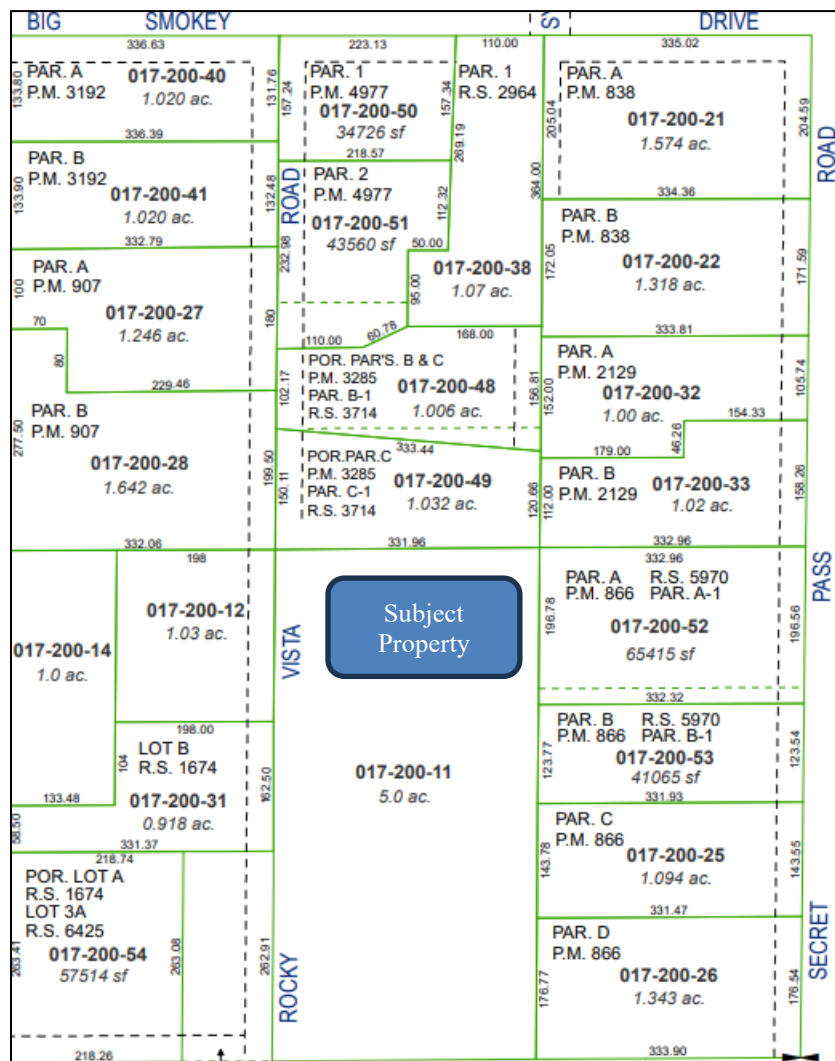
BIG SMOKEY S DRIVE

336.63 223.13 110.00 335.02

PAR. A P.M. 3192 017-200-40 1.020 ac. 133.80 131.76

PAR. 1 P.M. 4977 017-200-50 34726 sf 157.24 157.34

PAR. 1 R.S. 2964

PAR. A P.M. 838 017-200-21 1.574 ac. 205.04 204.59

ROAD

336.39 218.57 269.19

PAR. B P.M. 3192 017-200-41 1.020 ac. 133.90 132.48

ROAD

PAR. 2 P.M. 4977 017-200-51 43560 sf 112.32

364.00 334.36

PAR. B P.M. 838 017-200-22 1.318 ac. 172.05 171.59

332.79 232.98 50.00

PAR. A P.M. 907 017-200-27 1.246 ac. 100 180

95.00 017-200-38 1.07 ac.

70 80 110.00 60.78 168.00 333.81

229.46

POR. PAR'S. B & C P.M. 3285 PAR. B-1 R.S. 3714 017-200-48 1.006 ac. 102.17 156.81 152.00

PAR. A P.M. 2129 017-200-32 1.00 ac. 105.74 154.33

PAR. B P.M. 907 017-200-28 1.642 ac. 277.50

333.44 179.00 46.26

POR.PAR.C P.M. 3285 PAR. C-1 R.S. 3714 017-200-49 1.032 ac. 199.50 150.11 120.66 112.00

PAR. B P.M. 2129 017-200-33 1.02 ac. 158.26

332.06 331.96 332.96

198 332.96

017-200-12 1.03 ac.

017-200-14 1.0 ac.

VISTA

Subject Property

PAR. A R.S. 5970 P.M. 866 PAR. A-1 017-200-52 65415 sf 196.78 196.56

PASS

332.32

198.00

LOT B R.S. 1674 104 017-200-31 0.918 ac. 162.50

017-200-11 5.0 ac.

PAR. B R.S. 5970 P.M. 866 PAR. B-1 017-200-53 41065 sf 123.77 123.54

133.48 331.93

58.50 331.37

218.74

POR. LOT A R.S. 1674 LOT 3A R.S. 6425 017-200-54 57514 sf 263.41 263.08 262.91

PAR. C P.M. 866 017-200-25 1.094 ac. 143.78 143.55

331.47

ROCKY

PAR. D P.M. 866 017-200-26 1.343 ac. 176.77 176.54

SECRET

218.26 333.90